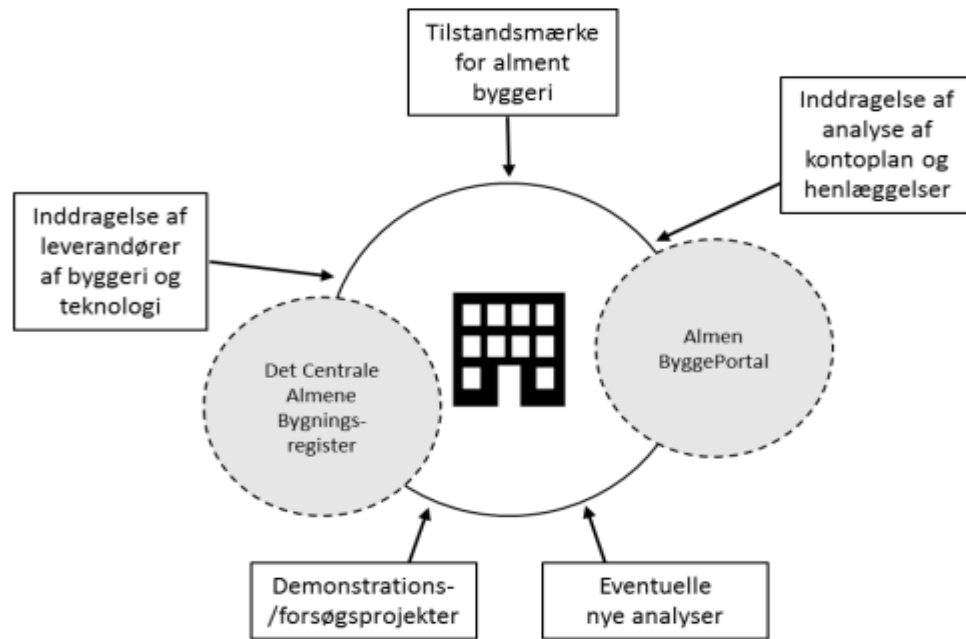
Tilstandsmærke for alment byggeri

Inddragelse af analyse af kontoplan og henlæggelser

Inddragelse af leverandører af byggeri og teknologi

Almen ByggePortal

Det Centrale Almene Bygnings-register

Demonstrations-/forsøgsprojekter

Eventuelle nye analyser